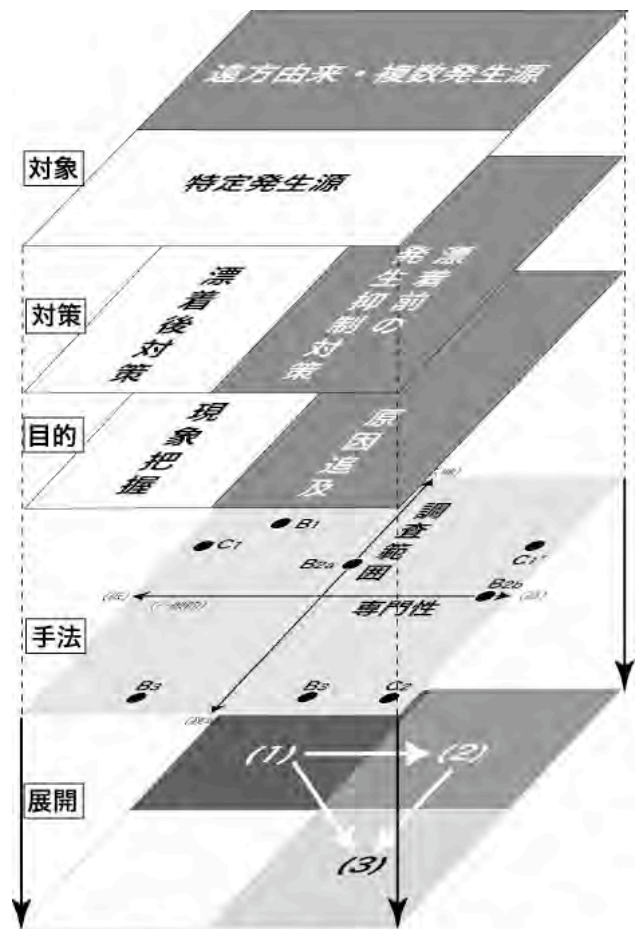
遠方由来・複数発生源

対象

特定発生源

対策

漂着後対策

漂着前の発生抑制対策

目的

現象把握

原因追及

調査範囲

B1

C1

C1'

B2a

B2b

(低)

(一般的)

専門性

(高)

手法

B3

B3

C2

(狭)

(広)

展開

(1)

(2)

(3)